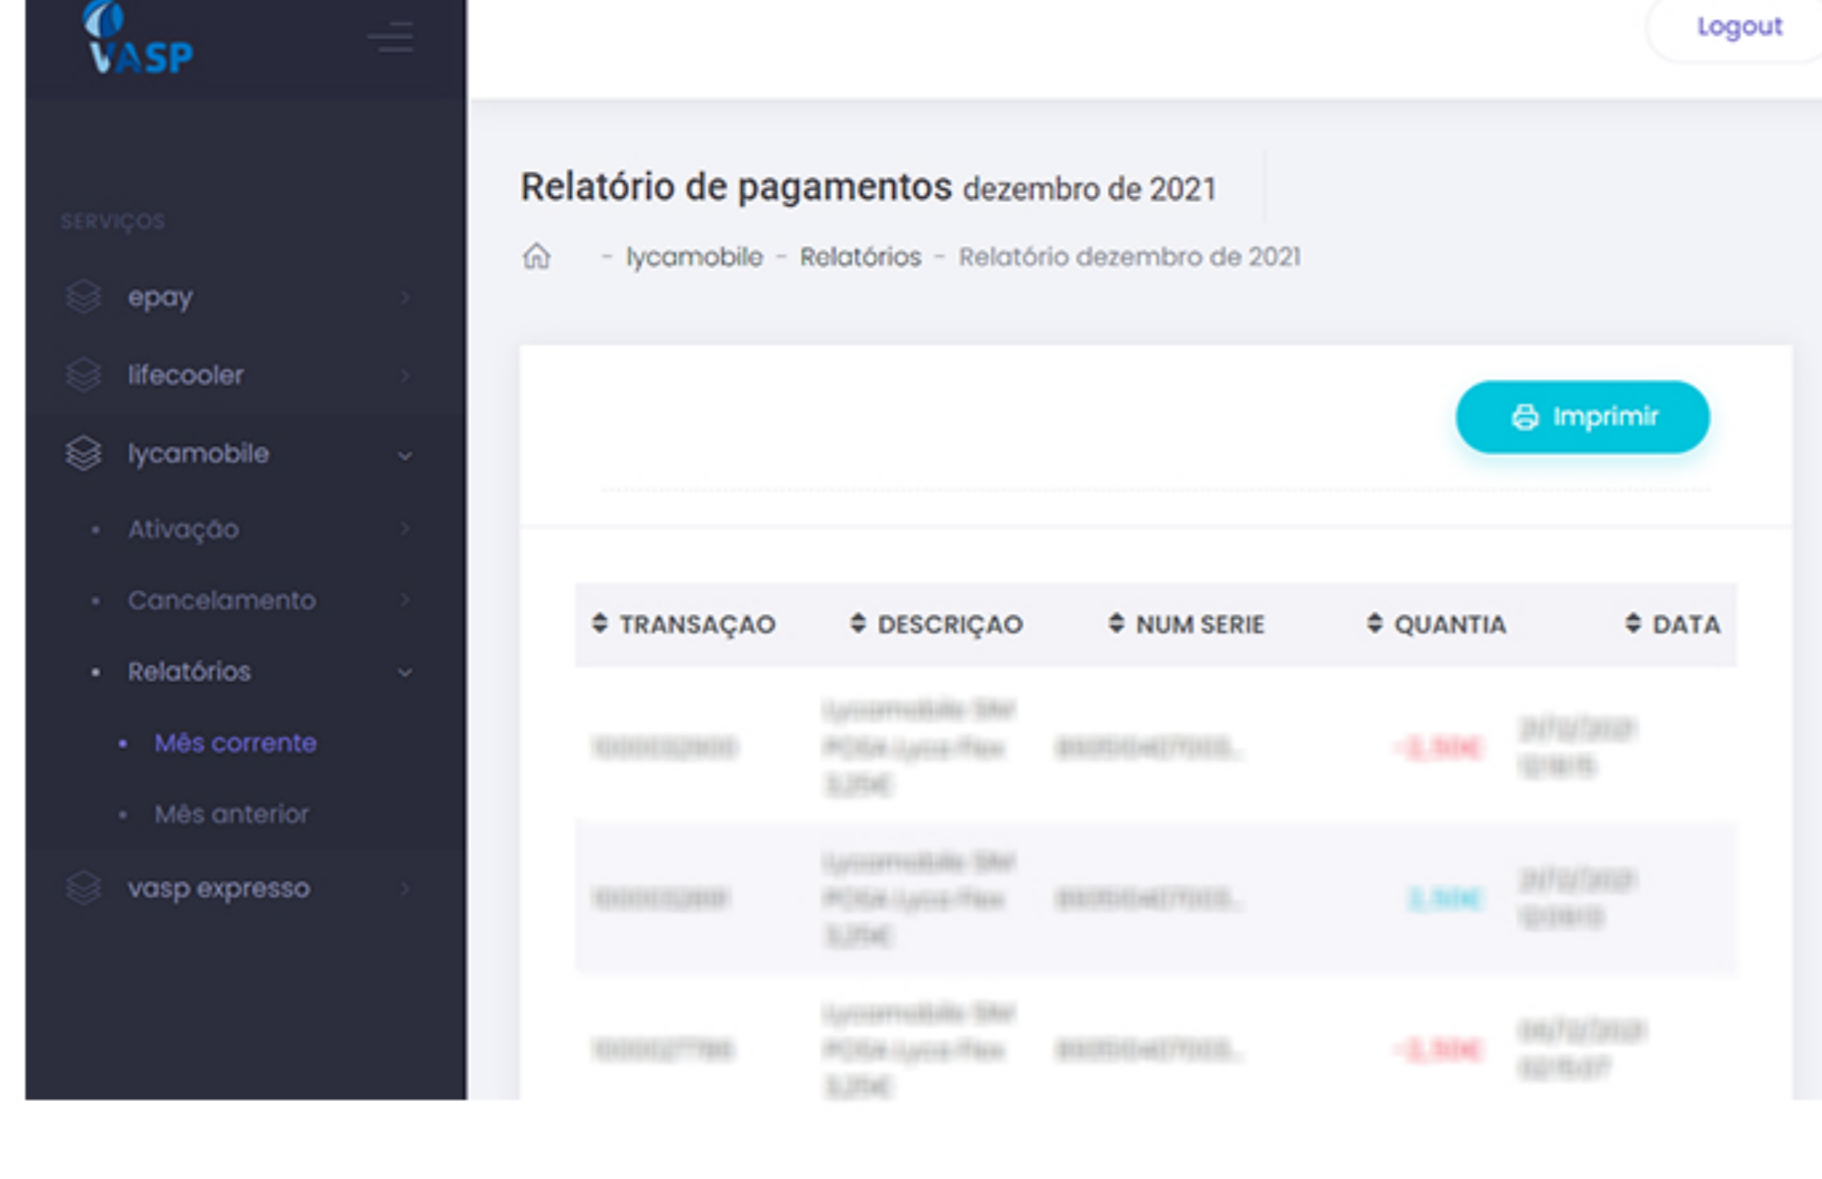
VASP

Logout

SERVIÇOS

epay

lifecooler

lycamobile

Ativação

Cancelamento

Relatórios

Mês corrente

Mês anterior

vasp expresso

Relatório de pagamentos dezembro de 2021

- lycamobile - Relatórios - Relatório dezembro de 2021

Imprimir

| TRANSAÇAO | DESCRIÇAO | NUM SERIE | QUANTIA | DATA |
|---|---|---|---|---|
| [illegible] | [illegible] | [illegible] | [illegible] | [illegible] |
| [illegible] | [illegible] | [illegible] | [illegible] | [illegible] |
| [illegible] | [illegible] | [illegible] | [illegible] | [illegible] |